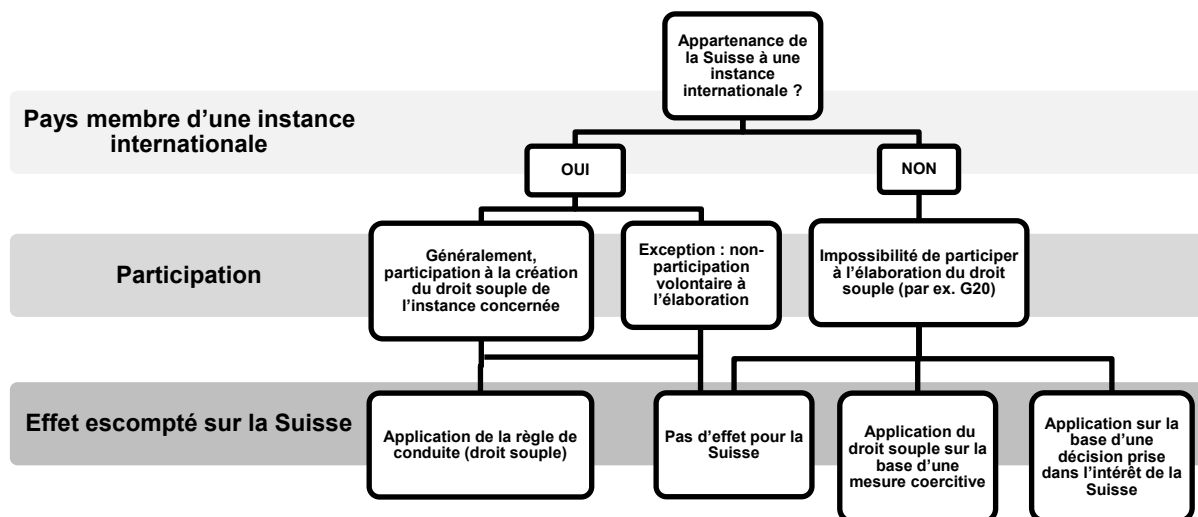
Appartenance de la Suisse à une instance internationale ?

Pays membre d'une instance internationale

OUI

NON

Participation

Généralement, participation à la création du droit souple de l'instance concernée

Exception : non-participation volontaire à l'élaboration

Impossibilité de participer à l'élaboration du droit souple (par ex. G20)

Effet escompté sur la Suisse

Application de la règle de conduite (droit souple)

Pas d'effet pour la Suisse

Application du droit souple sur la base d'une mesure coercitive

Application sur la base d'une décision prise dans l'intérêt de la Suisse